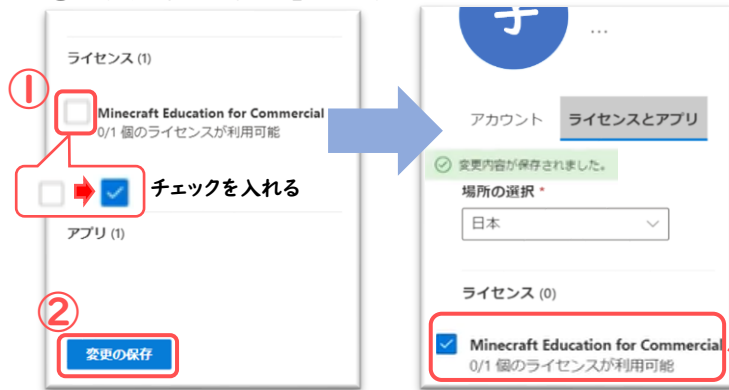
ライセンス (1)

①

Minecraft Education for Commercial
0/1 個のライセンスが利用可能

チェックを入れる

アプリ (1)

②

変更の保存

手

...

アカウント

ライセンスとアプリ

変更内容が保存されました。

場所の選択 *

日本

ライセンス (0)

Minecraft Education for Commercial
0/1 個のライセンスが利用可能